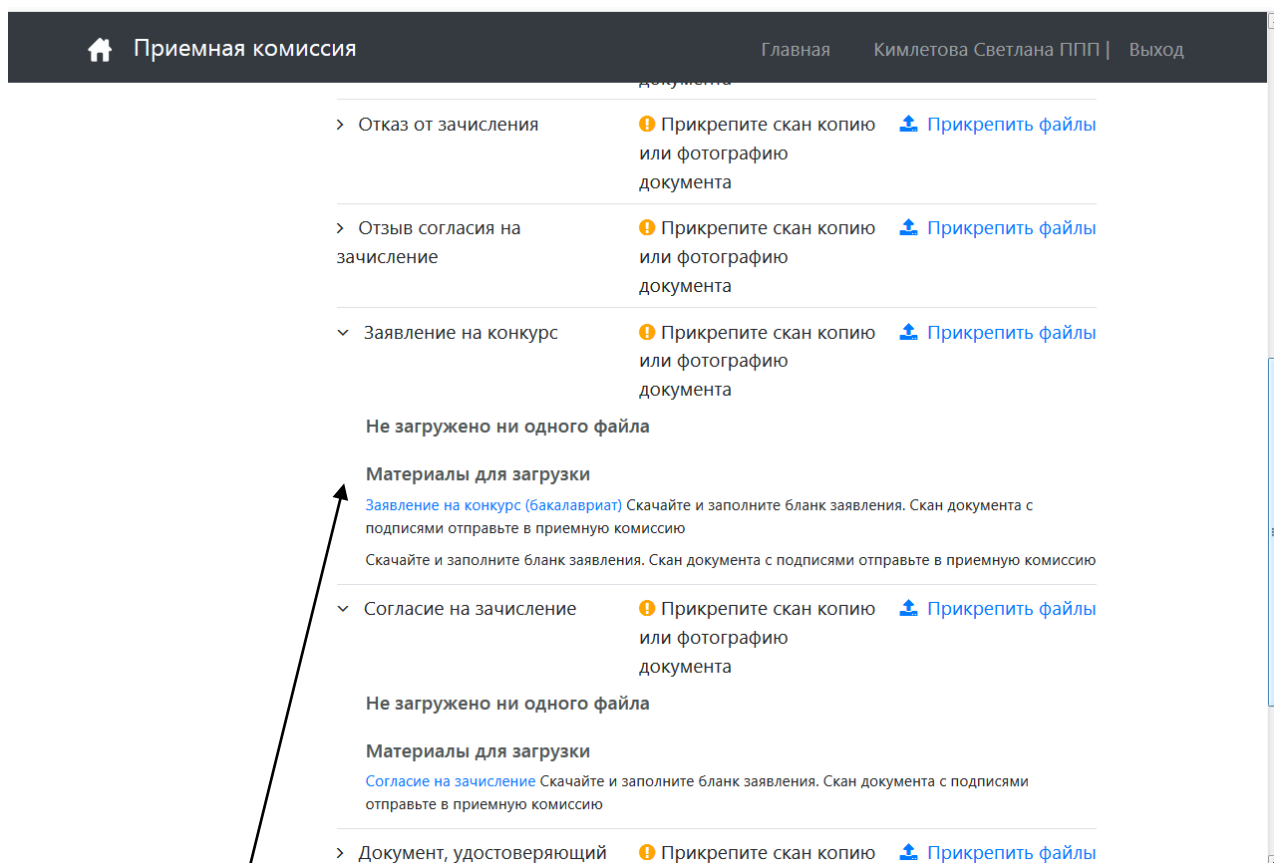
Приемная комиссия

Главная Кимлетова Светлана ППП | Выход

документа

› Отказ от зачисления
Прикрепите скан копию или фотографию документа
Прикрепить файлы

› Отзыв согласия на зачисление
Прикрепите скан копию или фотографию документа
Прикрепить файлы

› Заявление на конкурс
Прикрепите скан копию или фотографию документа
Прикрепить файлы

Не загружено ни одного файла

Материалы для загрузки

Заявление на конкурс (бакалавриат) Скачайте и заполните бланк заявления. Скан документа с подписями отправьте в приемную комиссию

Скачайте и заполните бланк заявления. Скан документа с подписями отправьте в приемную комиссию

› Согласие на зачисление
Прикрепите скан копию или фотографию документа
Прикрепить файлы

Не загружено ни одного файла

Материалы для загрузки

Согласие на зачисление Скачайте и заполните бланк заявления. Скан документа с подписями отправьте в приемную комиссию

› Документ, удостоверяющий
Прикрепите скан копию
Прикрепить файлы